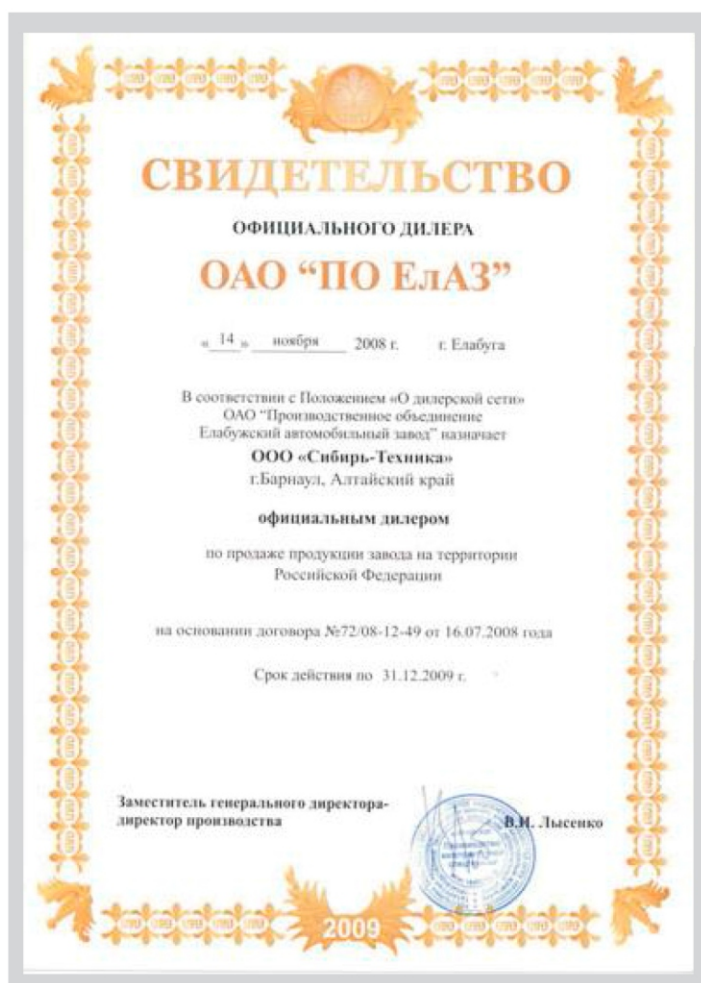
СВИДЕТЕЛЬСТВО

ОФИЦИАЛЬНОГО ДИЛЕРА

ОАО “ПО ЕлАЗ”

« 14 » ноября 2008 г. г. Елабуга

В соответствии с Положением «О дилерской сети» ОАО “Производственное объединение Елабужский автомобильный завод” назначает

ООО «Сибирь-Техника»
г.Барнаул, Алтайский край

официальным дилером

по продаже продукции завода на территории Российской Федерации

на основании договора №72/08-12-49 от 16.07.2008 года

Срок действия по 31.12.2009 г.

Заместитель генерального директора-директор производства

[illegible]

В.Н. Лысенко

2009